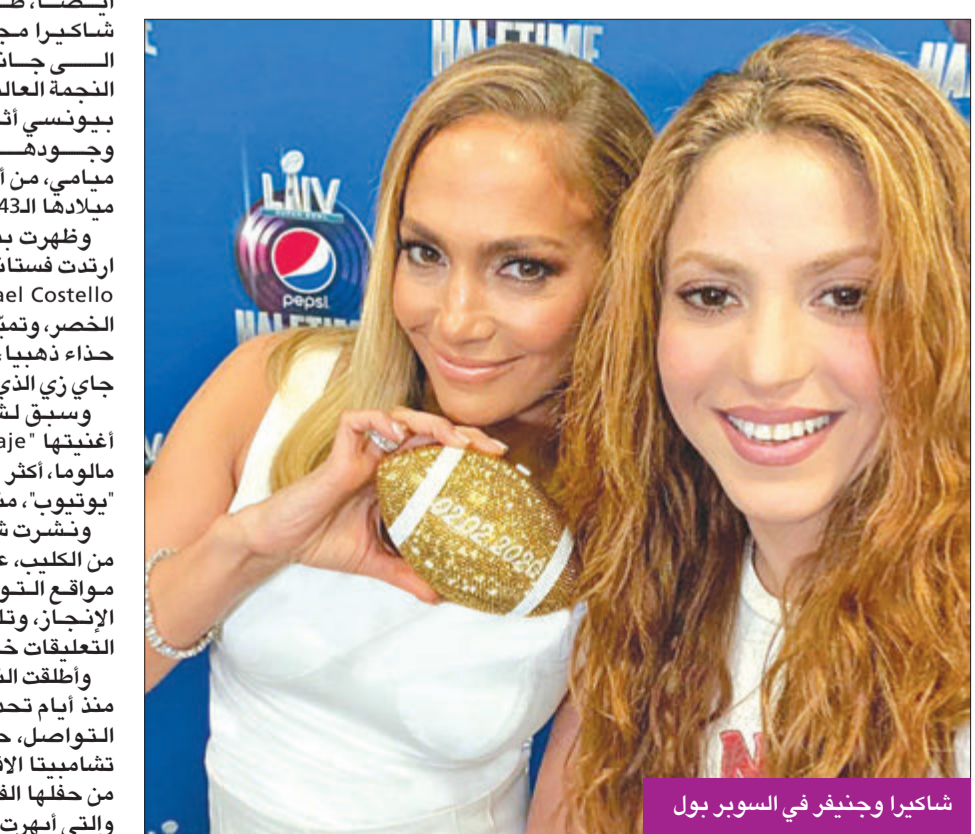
أيضاً، طـ
شاكيرا مجـ
الـــى جـانـ
النجمة العالـ
بيـونسي أثـ
وجــودهـــ
ميامي، من أ
ميلادها الـ43

وظهرت بـ
ارتدت فستانـ
ael Costello
الخصر، وتميّ
حذاء ذهبياً
جاي زي الذي

وسبـق لـشـ
أغنيتها "aje
مالوما، أكثر
"يوتيوب"، مـ

ونـشـرت شـ
من الكليب، عـ
مـواقـع الـتـو
الإنـجـاز، وتـلـ
التعليقات خـ

وأطلقت الـ
منذ أيام تحـ
الـتـواصـل، حـ
تشامبيتا الا
من حفلها الـ
والتي أبهرت

HALFTIME
LIV
SUPER BOWL
pepsi
HALFTIME
02.02.2020
HAL

شاكيرا وجنيفر في السوبر بول